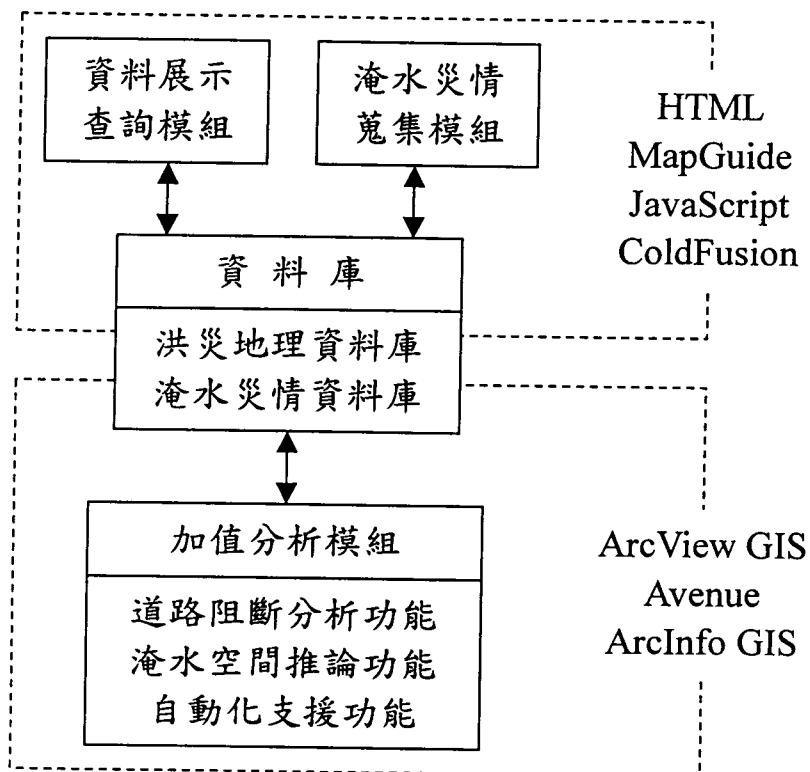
資料展示查詢模組

淹水災情蒐集模組

HTML
MapGuide
JavaScript
ColdFusion

資 料 庫

洪災地理資料庫
淹水災情資料庫

加值分析模組

道路阻斷分析功能
淹水空間推論功能
自動化支援功能

ArcView GIS
Avenue
ArcInfo GIS